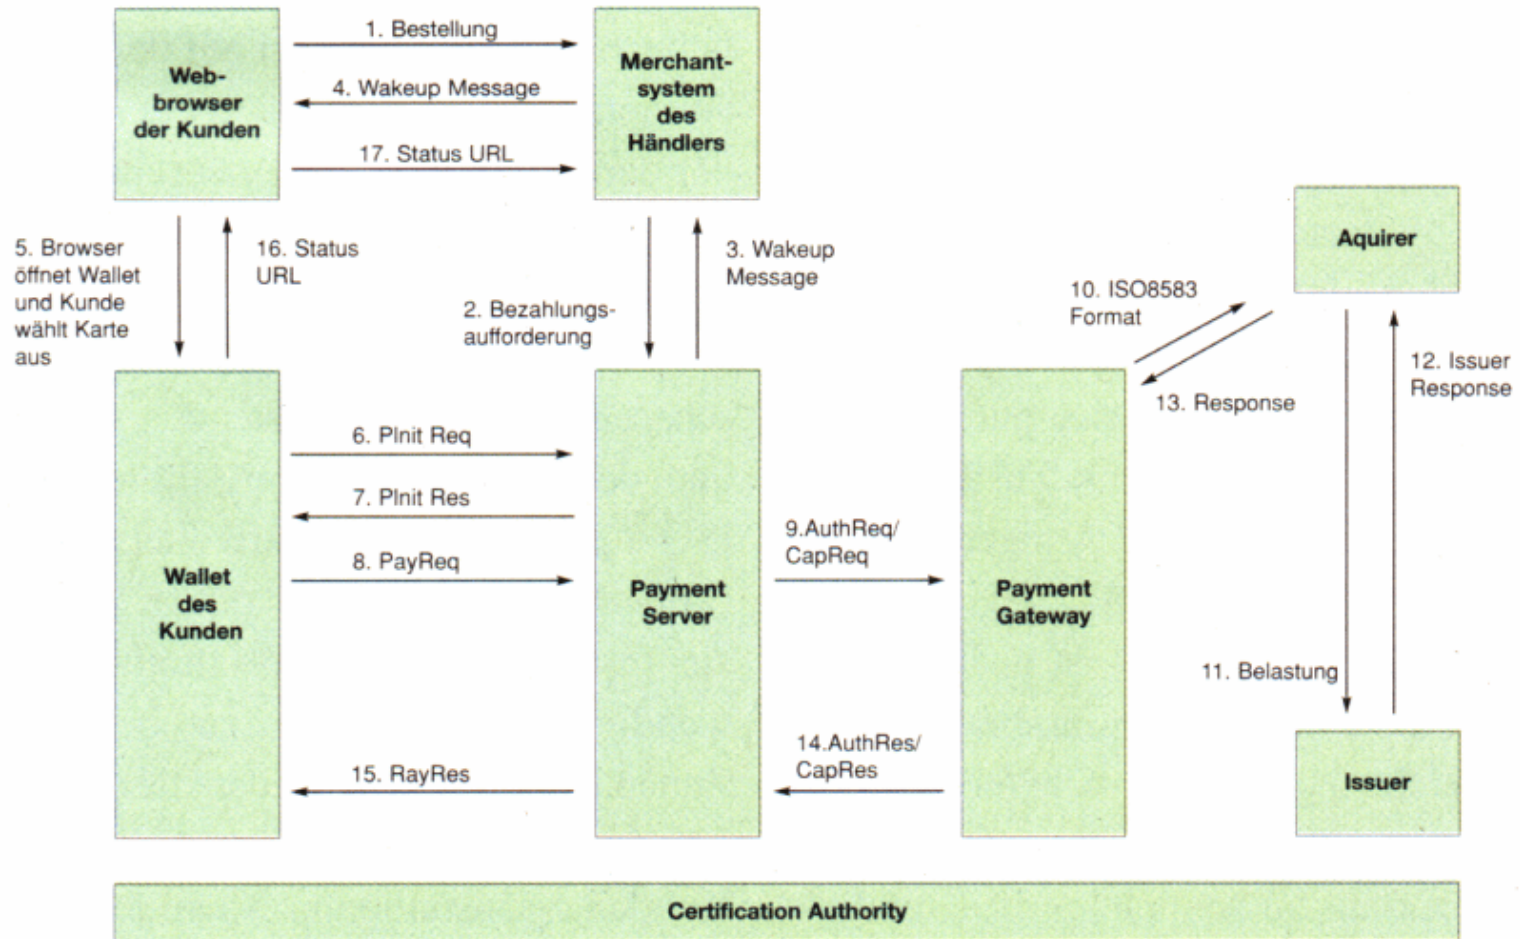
Webbrowser der Kunden

1. Bestellung

4. Wakeup Message

17. Status URL

Merchantsystem des Händlers

Aquirer

5. Browser öffnet Wallet und Kunde wählt Karte aus

16. Status URL

2. Bezahlungsaufforderung

3. Wakeup Message

10. ISO8583 Format

13. Response

12. Issuer Response

Wallet des Kunden

6. PInit Req

7. PInit Res

8. PayReq

Payment Server

9.AuthReq/ CapReq

Payment Gateway

11. Belastung

14.AuthRes/ CapRes

15. RayRes

Issuer

Certification Authority